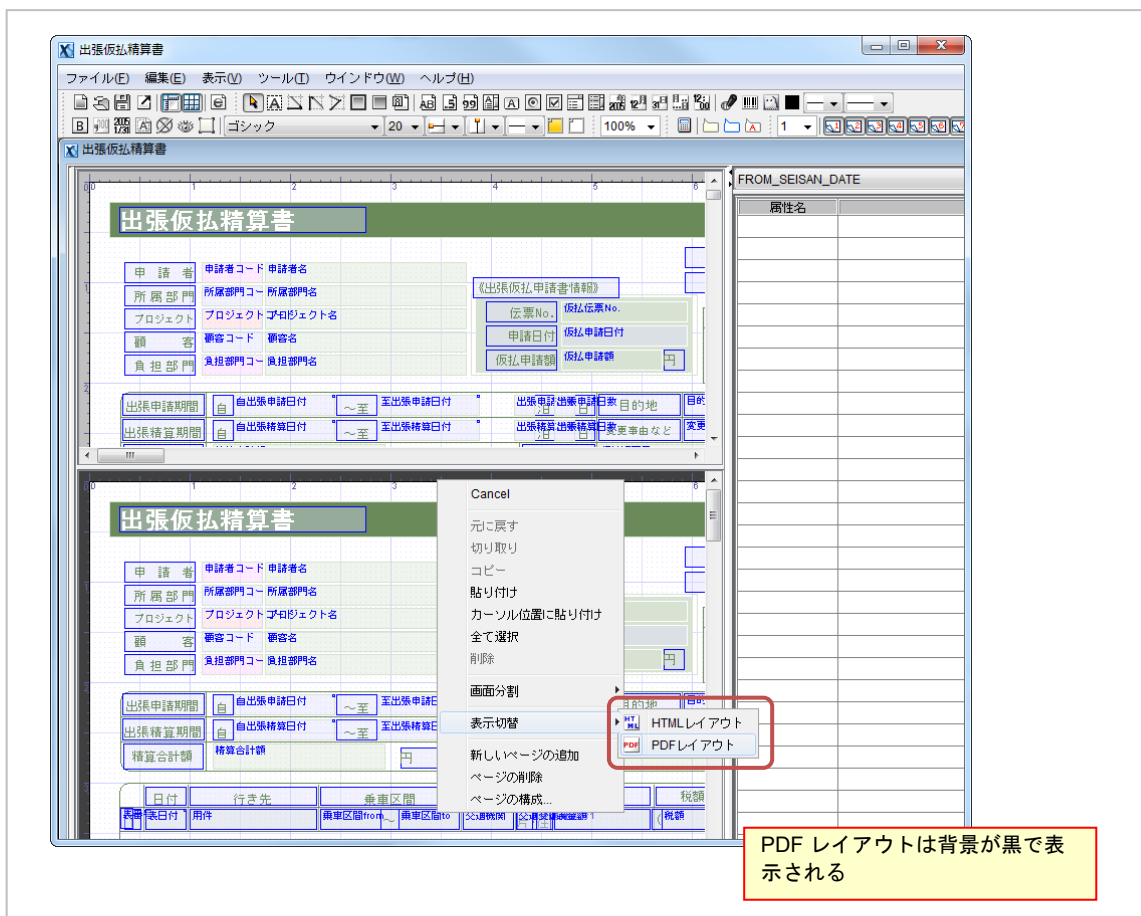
出張仮払精算書

ファイル(F) 編集(E) 表示(V) ツール(T) ウインドウ(W) ヘルプ(H)

ゴシック 20 100% 1

出張仮払精算書

FROM_SEISAN_DATE

属性名

出張仮払精算書

申請者 申請者コード 申請者名
所属部門 所属部門コー 所属部門名
プロジェクト プロジェクト プロジェクト名
顧客 顧客コード 顧客名
負担部門 負担部門コー 負担部門名

《出張仮払申請書情報》
伝票No. 仮払伝票No.
申請日付 仮払申請日付
仮払申請額 仮払申請額 円

出張申請期間 自 自出張申請日付 ～至 至出張申請日付 出張申請出張申請日数 泊 日 目的地 目的
出張精算期間 自 自出張精算日付 ～至 至出張精算日付 出張精算出張精算日数 泊 日 変更事由など 変更

出張仮払精算書

申請者 申請者コード 申請者名
所属部門 所属部門コー 所属部門名
プロジェクト プロジェクト プロジェクト名
顧客 顧客コード 顧客名
負担部門 負担部門コー 負担部門名

出張申請期間 自 自出張申請日付 ～至 至出張申請日
出張精算期間 自 自出張精算日付 ～至 至出張精算日
精算合計額 精算合計額 円

日付 行き先 乗車区間 税額
表明細日付 用件 乗車区間from 乗車区間to 交通機関 交通費1 税額

Cancel
元に戻す
切り取り
コピー
貼り付け
カーソル位置に貼り付け
全て選択
削除
画面分割
表示切替
新しいページの追加
ページの削除
ページの構成...

HTMLレイアウト
PDFレイアウト

PDF レイアウトは背景が黒で表示される